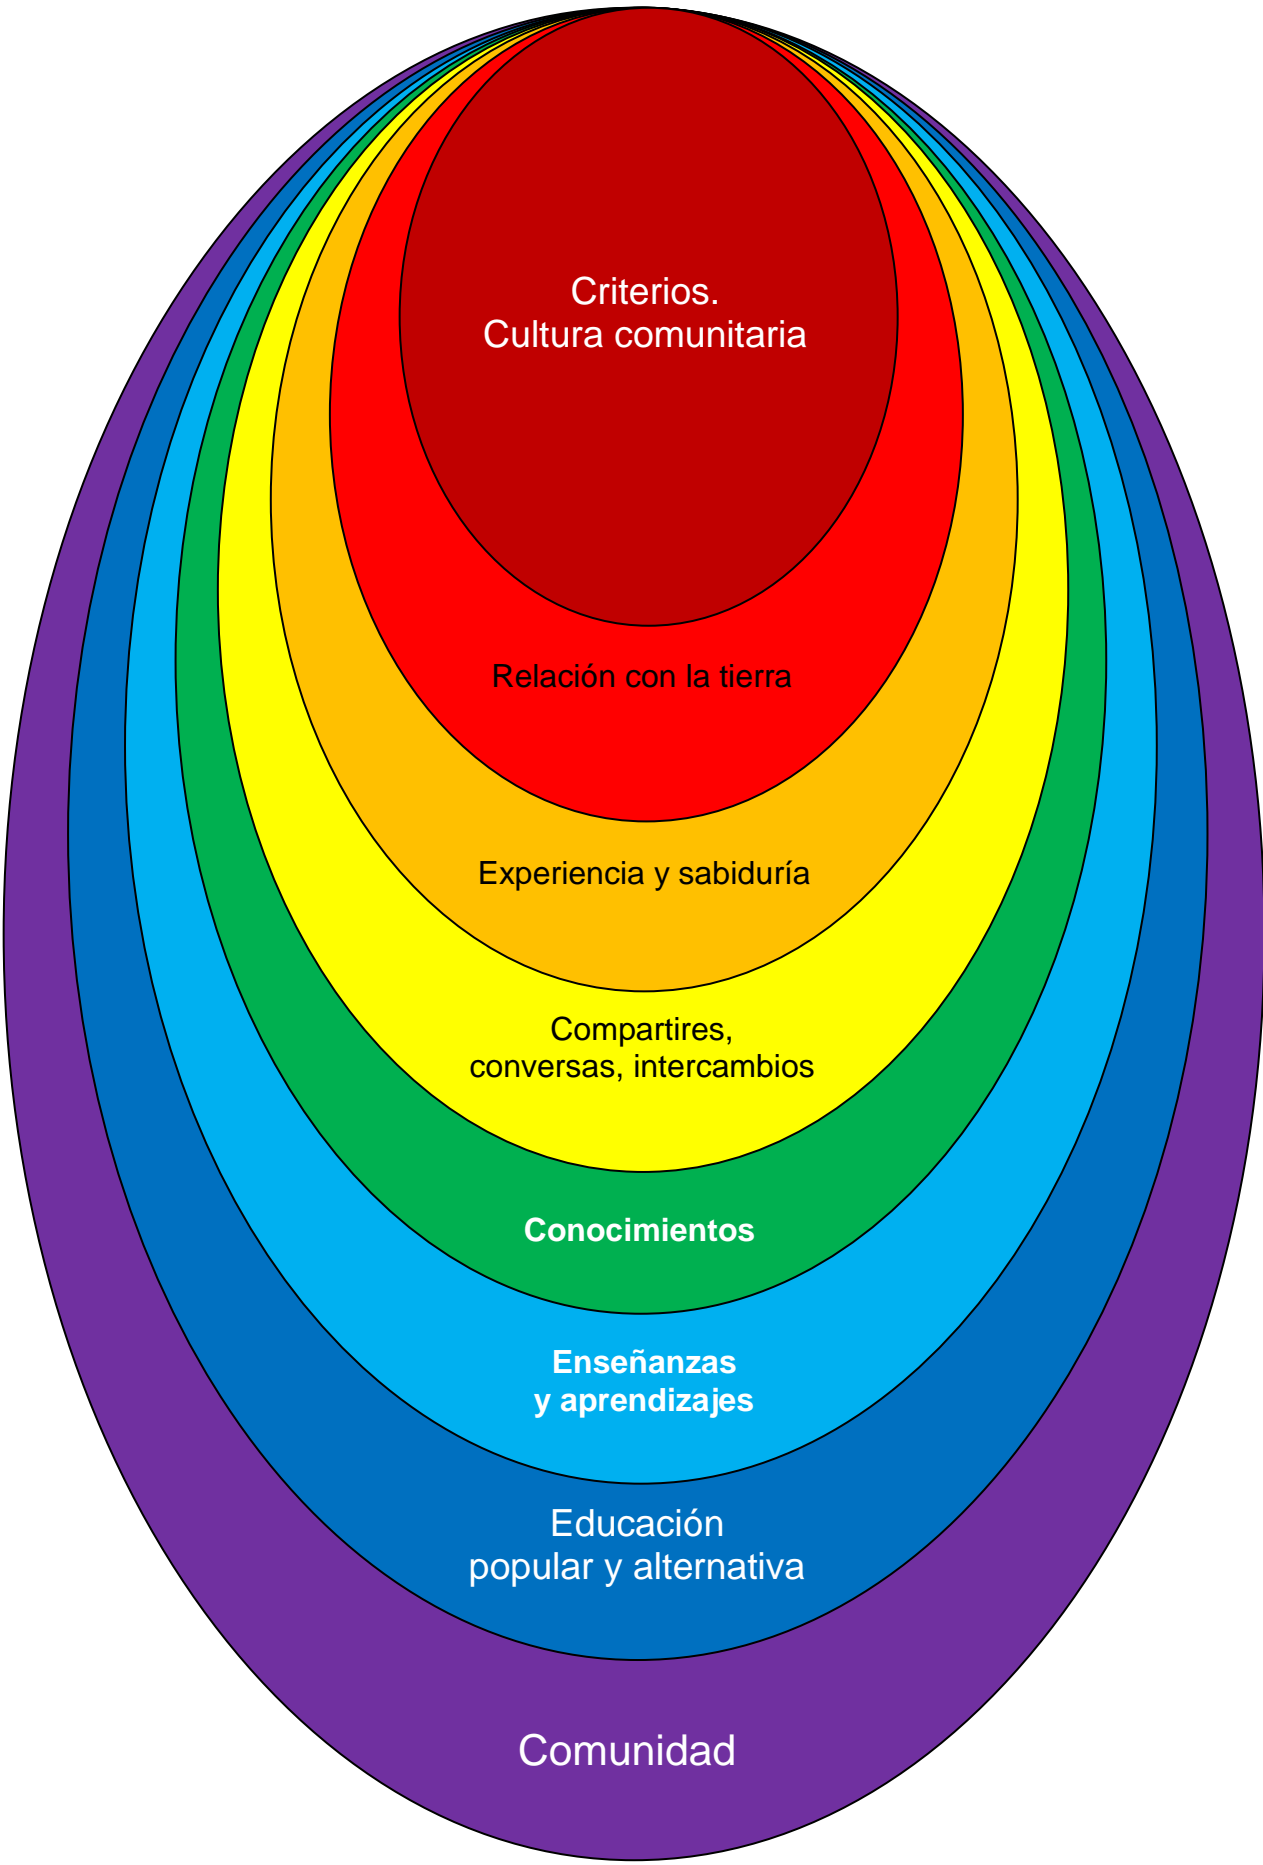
Criterios.
Cultura comunitaria

Relación con la tierra

Experiencia y sabiduría

Compartires,
conversas, intercambios

Conocimientos

Enseñanzas
y aprendizajes

Educación
popular y alternativa

Comunidad